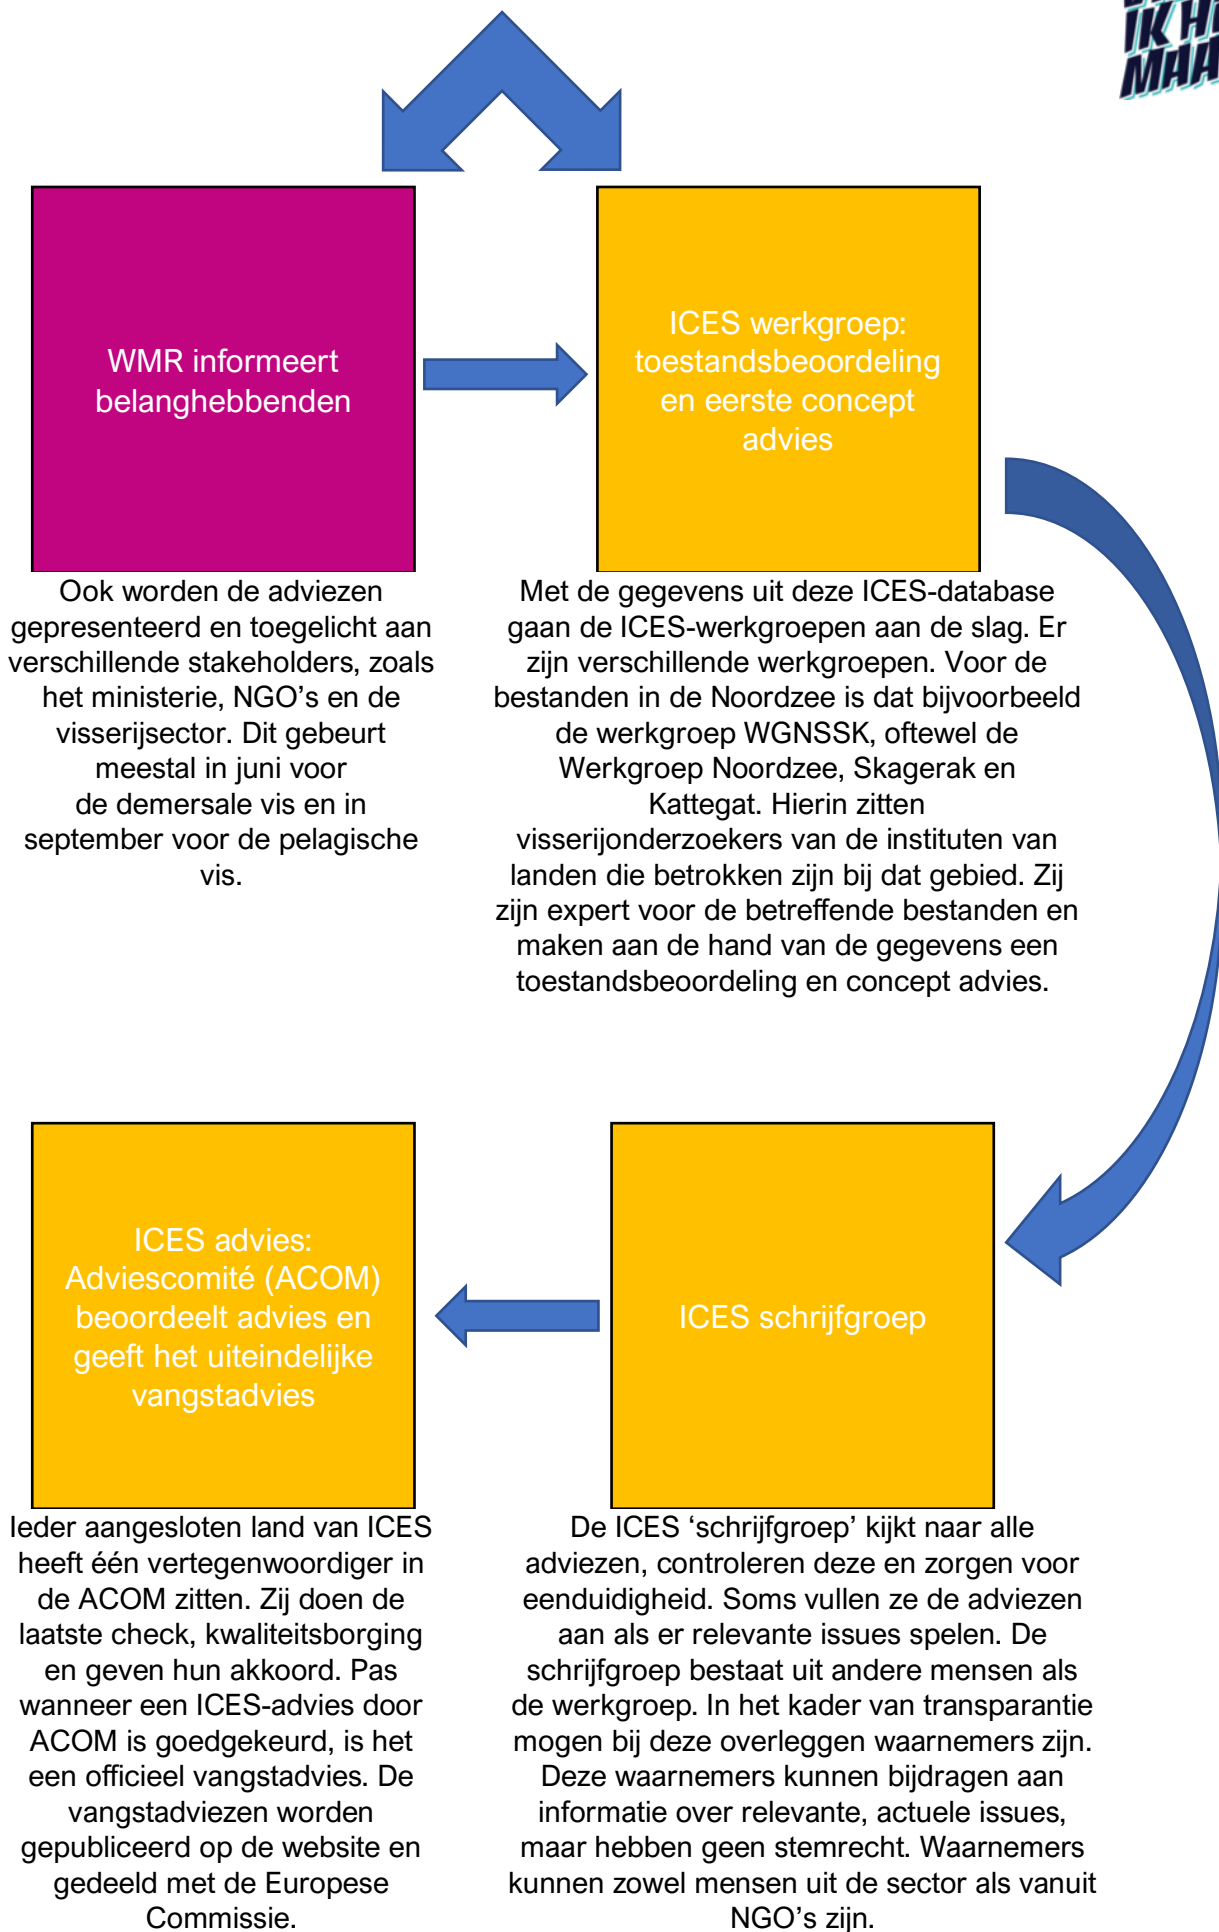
IK H
MAA

WMR informeert belanghebbenden

ICES werkgroep: toestandsbeoordeling en eerste concept advies

Ook worden de adviezen gepresenteerd en toegelicht aan verschillende stakeholders, zoals het ministerie, NGO’s en de visserijsector. Dit gebeurt meestal in juni voor de demersale vis en in september voor de pelagische vis.

Met de gegevens uit deze ICES-database gaan de ICES-werkgroepen aan de slag. Er zijn verschillende werkgroepen. Voor de bestanden in de Noordzee is dat bijvoorbeeld de werkgroep WGNSSK, oftewel de Werkgroep Noordzee, Skagerak en Kattegat. Hierin zitten visserijonderzoekers van de instituten van landen die betrokken zijn bij dat gebied. Zij zijn expert voor de betreffende bestanden en maken aan de hand van de gegevens een toestandsbeoordeling en concept advies.

ICES advies: Adviescomité (ACOM) beoordeelt advies en geeft het uiteindelijke vangstadvies

ICES schrijfgroep

Ieder aangesloten land van ICES heeft één vertegenwoordiger in de ACOM zitten. Zij doen de laatste check, kwaliteitsborging en geven hun akkoord. Pas wanneer een ICES-advies door ACOM is goedgekeurd, is het een officieel vangstadvies. De vangstadviezen worden gepubliceerd op de website en gedeeld met de Europese Commissie.

De ICES ‘schrijfgroep’ kijkt naar alle adviezen, controleren deze en zorgen voor eenduidigheid. Soms vullen ze de adviezen aan als er relevante issues spelen. De schrijfgroep bestaat uit andere mensen als de werkgroep. In het kader van transparantie mogen bij deze overleggen waarnemers zijn. Deze waarnemers kunnen bijdragen aan informatie over relevante, actuele issues, maar hebben geen stemrecht. Waarnemers kunnen zowel mensen uit de sector als vanuit NGO’s zijn.